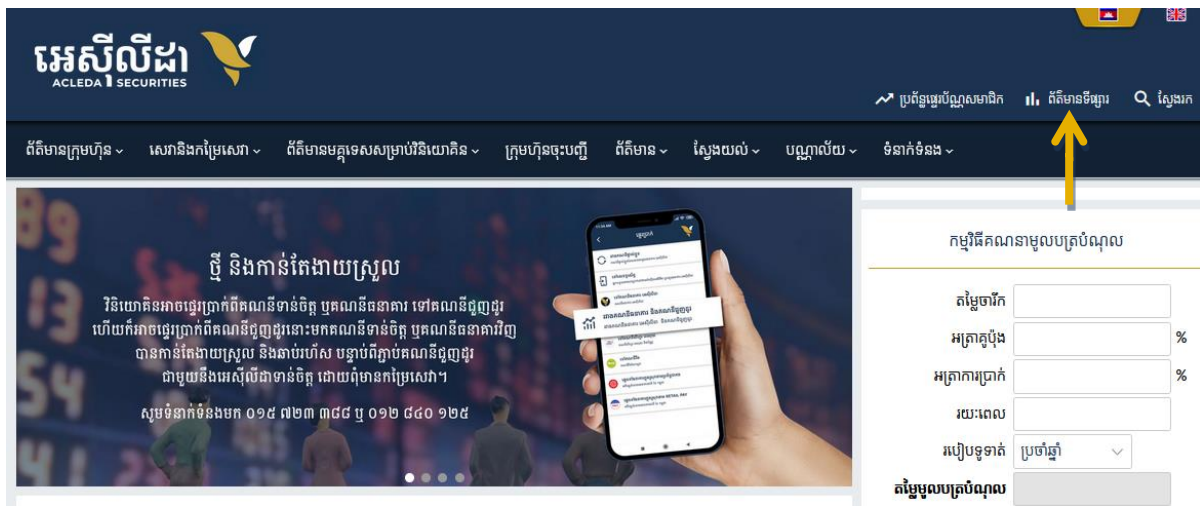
អេស៊ីលីដា
ACLEDA SECURITIES

ប្រព័ន្ធផ្សេងប័ណ្ណសមាជិក
ព័ត៌មានទីផ្សារ
ស្វែងរក

ព័ត៌មានក្រុមហ៊ុន
សេវានិងកម្រៃសេវា
ព័ត៌មានមគ្គុទេសក៍សម្រាប់វិនិយោគិន
ក្រុមហ៊ុនចុះបញ្ជី
ព័ត៌មាន
ស្វែងយល់
បណ្ណាល័យ
ទំនាក់ទំនង

ថ្មី និងកាន់តែងាយស្រួល
វិនិយោគិនអាចផ្ទេរប្រាក់ពីគណនីទាន់ចិត្ត ឬគណនីធនាគារ ទៅគណនីជួញដូរ ហើយក៏អាចផ្ទេរប្រាក់ពីគណនីជួញដូរនោះមកគណនីទាន់ចិត្ត ឬគណនីធនាគារវិញ បានកាន់តែងាយស្រួល និងឆាប់រហ័ស បន្ទាប់ពីភ្ជាប់គណនីជួញដូរ ជាមួយនឹងអេស៊ីលីដាទាន់ចិត្ត ដោយពុំមានកម្រៃសេវា។
សូមទំនាក់ទំនងមក ០១៥ ៧២៣ ៣៨៨ ឬ ០១២ ៨៤០ ១២៥

កម្មវិធីគណនាមូលបត្របំណុល
តម្លៃចារឹក
អត្រាគូប៉ុង %
អត្រាការប្រាក់ %
រយៈពេល
របៀបទូទាត់ ប្រចាំឆ្នាំ
តម្លៃមូលបត្របំណុល